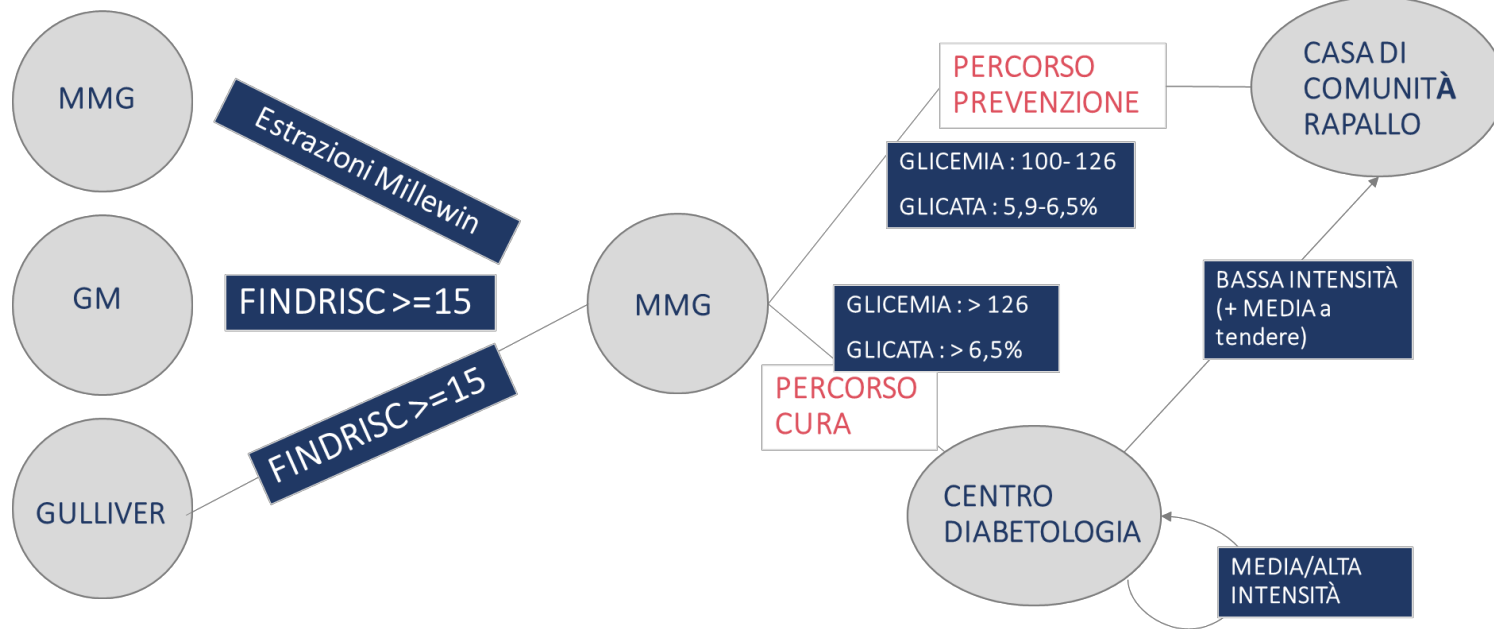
MMG

Estrazioni Millewin

GM

FINDRISC >=15

GULLIVER

FINDRISC >=15

MMG

PERCORSO PREVENZIONE

GLICEMIA : 100- 126

GLICATA : 5,9-6,5%

GLICEMIA : > 126

GLICATA : > 6,5%

PERCORSO CURA

CASA DI COMUNITÀ RAPALLO

BASSA INTENSITÀ (+ MEDIA a tendere)

CENTRO DIABETOLOGIA

MEDIA/ALTA INTENSITÀ